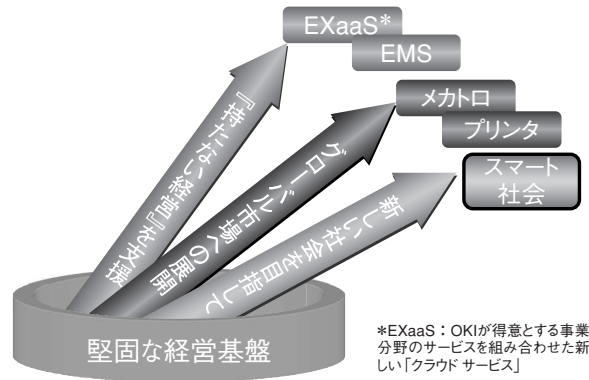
EXaaS*

EMS

メカトロ

プリンタ

スマート社会

『持たない経営』を支援

グローバル市場への展開

新しい社会を目指して

堅固な経営基盤

*EXaaS：OKIが得意とする事業分野のサービスを組み合わせた新しい「クラウド サービス」